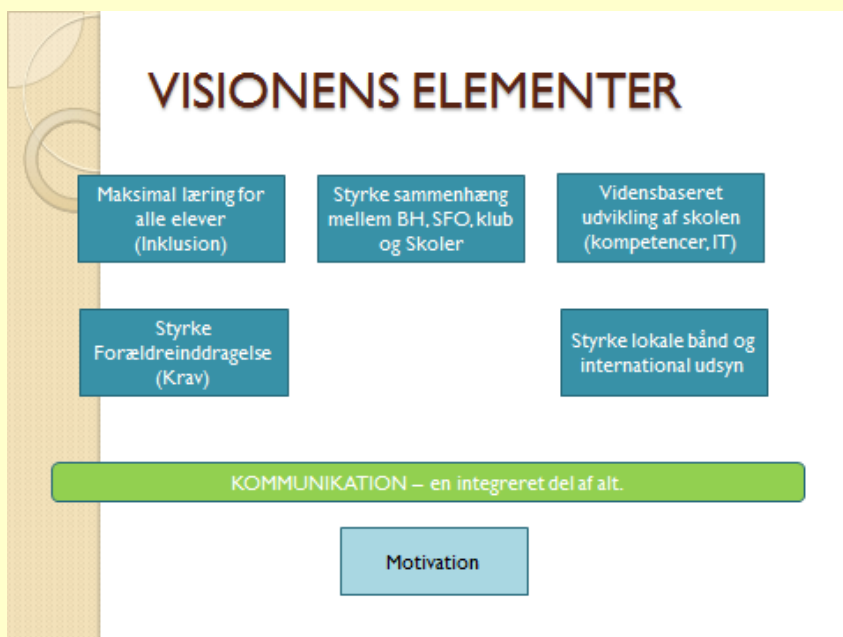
VISIONENS ELEMENTER

Maksimal læring for alle elever (Inklusion)

Styrke sammenhæng mellem BH, SFO, klub og Skoler

Vidensbaseret udvikling af skolen (kompetencer, IT)

Styrke Forældreinddragelse (Krav)

Styrke lokale bånd og international udsyn

KOMMUNIKATION – en integreret del af alt.

Motivation